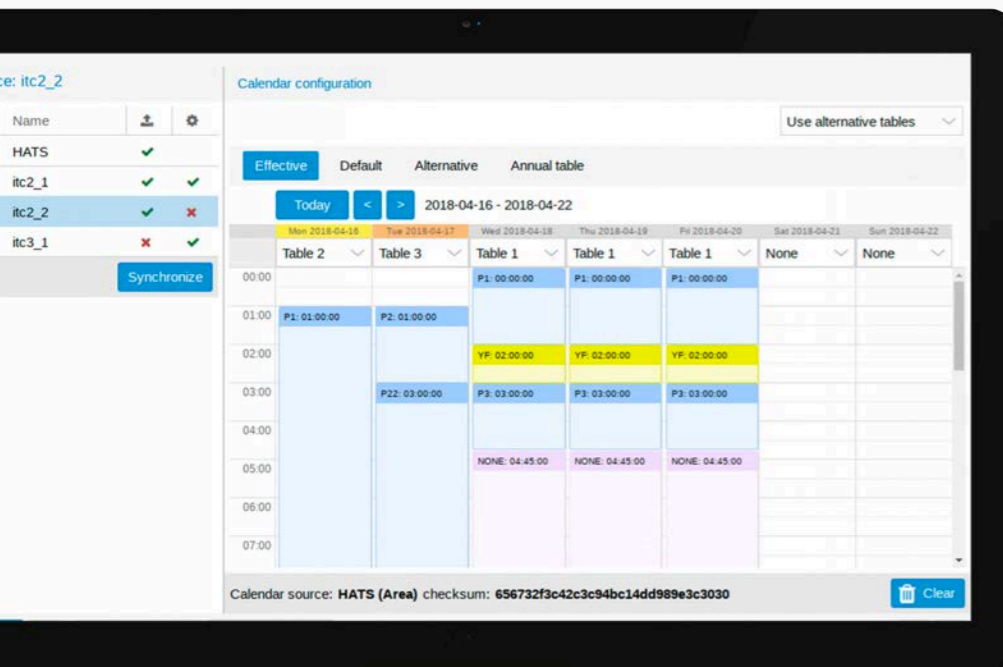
ce: itc2_2

| Name | | |
|---|---|---|
| HATS | ✔ | |
| itc2_1 | ✔ | ✔ |
| itc2_2 | ✔ | ✖ |
| itc3_1 | ✖ | ✔ |

Synchronize

Calendar configuration

Use alternative tables

Effective Default Alternative Annual table

Today < > 2018-04-16 - 2018-04-22

| | Mon 2018-04-16 | Tue 2018-04-17 | Wed 2018-04-18 | Thu 2018-04-19 | Fri 2018-04-20 | Sat 2018-04-21 | Sun 2018-04-22 |
|---|---|---|---|---|---|---|---|
| | Table 2 | Table 3 | Table 1 | Table 1 | Table 1 | None | None |
| 00:00 | | | P1: 00:00:00 | P1: 00:00:00 | P1: 00:00:00 | | |
| 01:00 | P1: 01:00:00 | P2: 01:00:00 | | | | | |
| 02:00 | | | YF: 02:00:00 | YF: 02:00:00 | YF: 02:00:00 | | |
| 03:00 | | P22: 03:00:00 | P3: 03:00:00 | P3: 03:00:00 | P3: 03:00:00 | | |
| 04:00 | | | NONE: 04:45:00 | NONE: 04:45:00 | NONE: 04:45:00 | | |
| 05:00 | | | | | | | |
| 06:00 | | | | | | | |
| 07:00 | | | | | | | |

Calendar source: HATS (Area) checksum: 656732f3c42c3c94bc14dd989e3c3030

Clear